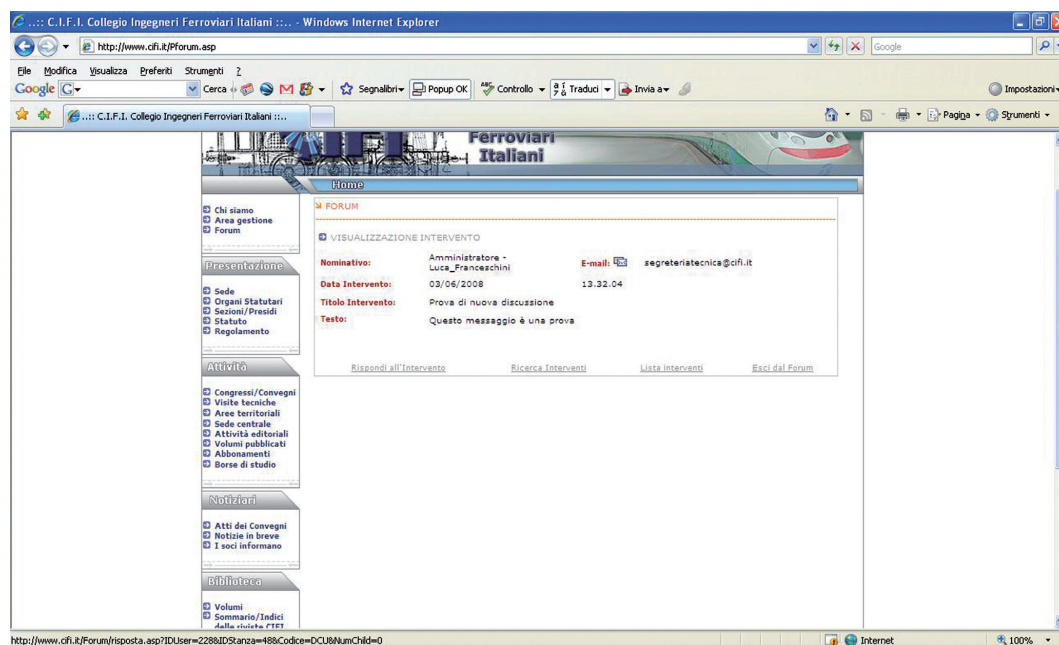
..:: C.I.F.I. Collegio Ingegneri Ferroviari Italiani ::.. - Windows Internet Explorer

http://www.cifi.it/Pforum.asp

Google

File Modifica Visualizza Preferiti Strumenti ?

Google G- Cerca Segnalibri Popup OK Controllo Traduci Invia a Impostazioni

..:: C.I.F.I. Collegio Ingegneri Ferroviari Italiani ::..

Pagina Strumenti

Ferroviari Italiani

Home

Chi siamo
Area gestione
Forum

Presentazione

Sede
Organi Statutari
Sezioni/Presidi
Statuto
Regolamento

Attività

Congressi/Convegni
Visite tecniche
Aree territoriali
Sede centrale
Attività editoriali
Volumi pubblicati
Abbonamenti
Borse di studio

Notiziari

Atti dei Convegni
Notizie in breve
I soci informano

Biblioteca

Volumi
Sommario/Indici delle riviste CIFI

FORUM

VISUALIZZAZIONE INTERVENTO

Nominativo: Amministratore - Luca_Franceschini E-mail: segreteriatecnica@cifi.it
Data Intervento: 03/06/2008 13.32.04
Titolo Intervento: Prova di nuova discussione
Testo: Questo messaggio è una prova

Rispondi all'Intervento Ricerca Interventi Lista interventi Esci dal Forum

http://www.cifi.it/Forum/risposta.asp?IDUser=228&IDStanza=48&Codice=DCU&NumChild=0

Internet 100%